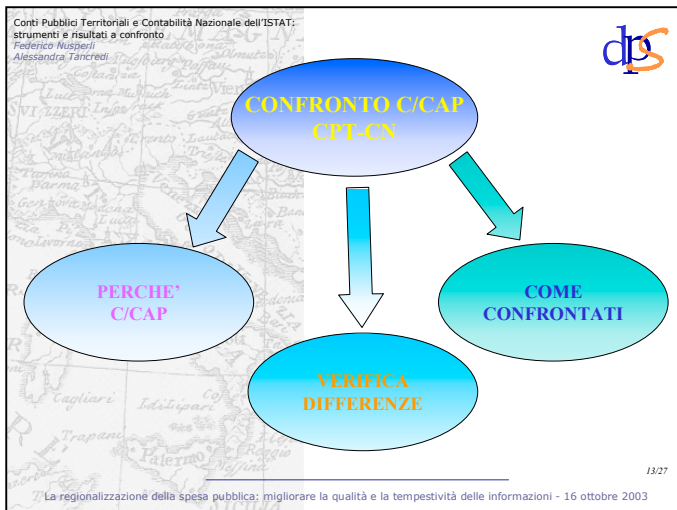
Conti Pubblici Territoriali e Contabilità Nazionale dell'ISTAT: strumenti e risultati a confronto
Federico Nusperli
Alessandra Tancredi

dps

CONFRONTO C/CAP
CPT-CN

PERCHE'
C/CAP

VERIFICA
DIFFERENZE

COME
CONFRONTATI

13/27

La regionalizzazione della spesa pubblica: migliorare la qualità e la tempestività delle informazioni - 16 ottobre 2003